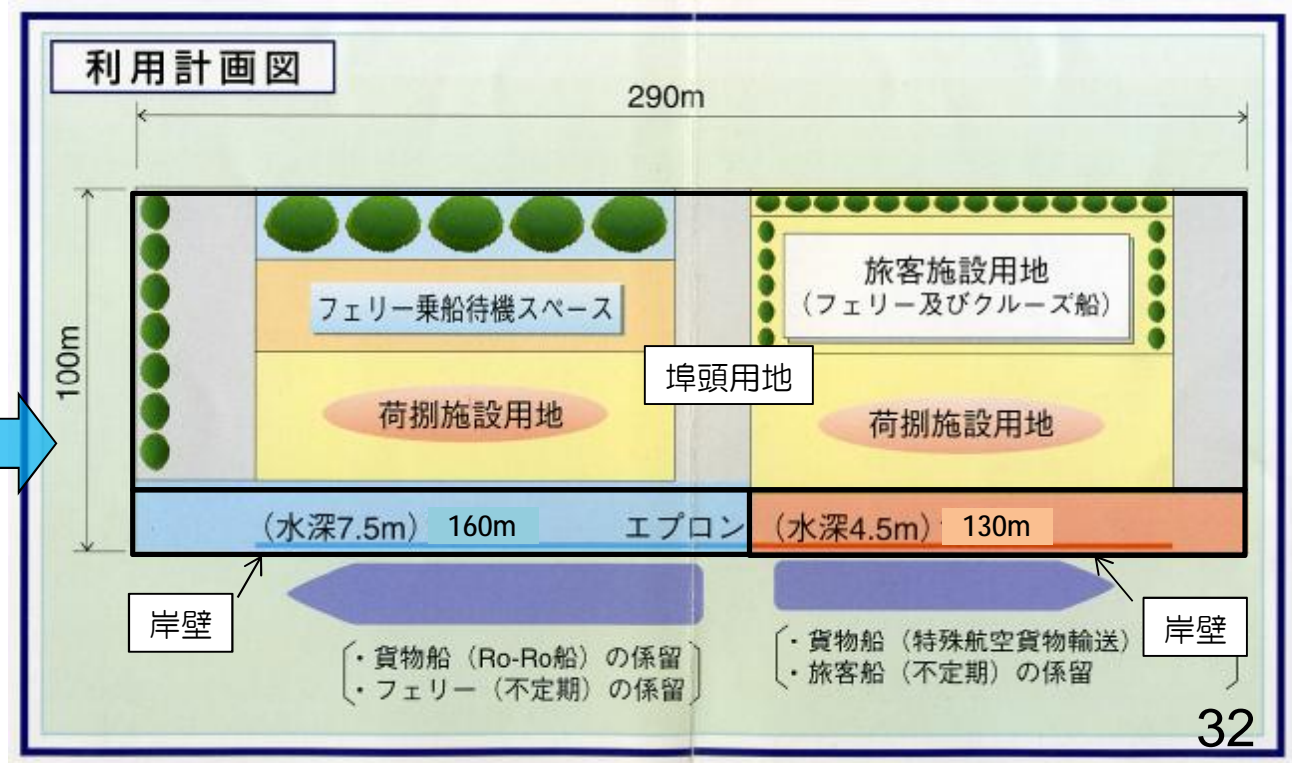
利用計画図

290m

100m

フェリー乗船待機スペース

旅客施設用地
（フェリー及びクルーズ船）

埠頭用地

荷捌施設用地

荷捌施設用地

（水深7.5m） 160m エプロン （水深4.5m） 130m

岸壁

岸壁

・貨物船（Ro-Ro船）の係留
・フェリー（不定期）の係留

・貨物船（特殊航空貨物輸送）
・旅客船（不定期）の係留

32